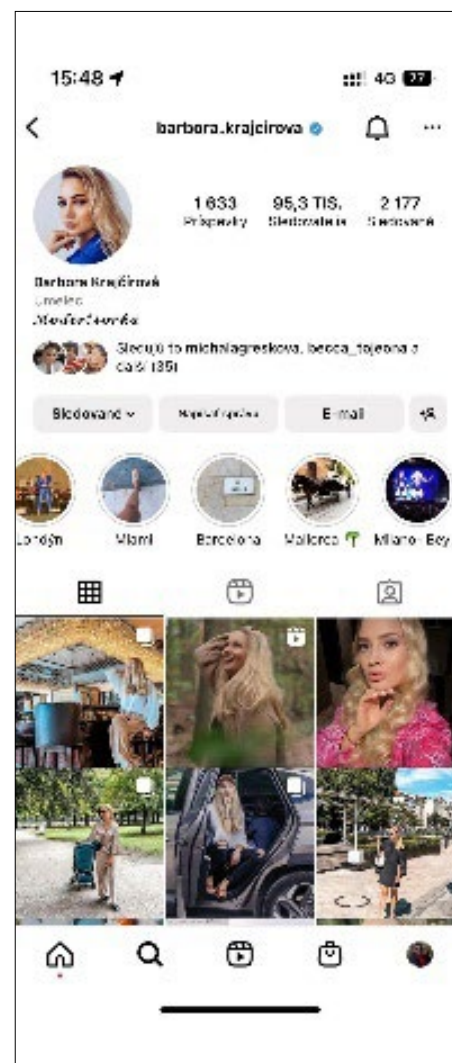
15:48

4G 77

barbora.krajcirova

1 633
Príspevky

95,3 TIS.
Sledovatelia

2 177
Sledované

Barbora Krajčírová
Umelec
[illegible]

Sledujú to michalagreskova, becca_tojeona a ďalší (35)

Sledované

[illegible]

E-mail

Londýn

Miami

Barcelona

Mallorca

Milano - Bey